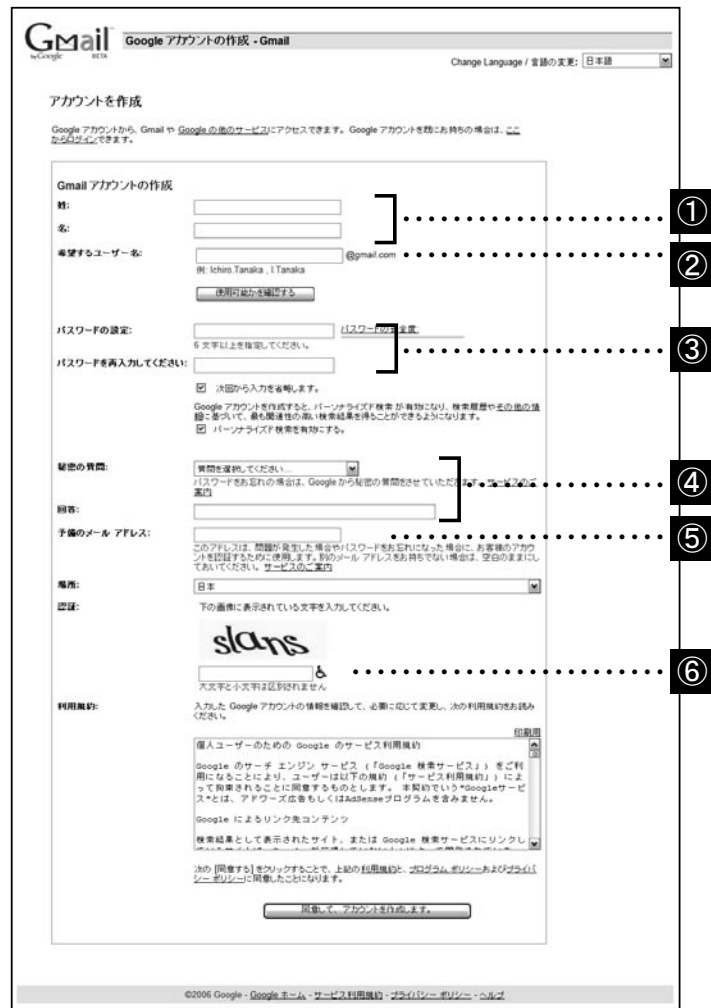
Gmail by Google BETA

Google アカウントの作成 - Gmail

Change Language / 言語の変更: 日本語

アカウントを作成

Google アカウントから、Gmail や Google の他のサービスにアクセスできます。Google アカウントを既にお持ちの場合は、ここからログインできます。

Gmail アカウントの作成

姓:

名:

希望するユーザー名: @gmail.com

例: Ichiro.Tanaka , I.Tanaka

使用可能か確認する

パスワードの設定: パスワードの安全度

6 文字以上を指定してください。

パスワードを再入力してください:

☑ 次回から入力を省略します。

Google アカウントを作成すると、パーソナライズド検索 が有効になり、検索履歴やその他の情報に基づいて、最も関連性の高い検索結果を得ることができるようになります。

☑ パーソナライズド検索を有効にする。

秘密の質問: 質問を選択してください...

パスワードをお忘れの場合は、Google から秘密の質問をさせていただきます。サービスのご案内

回答:

予備のメール アドレス:

このアドレスは、問題が発生した場合やパスワードをお忘れになった場合に、お客様のアカウントを認証するために使用します。別のメール アドレスをお持ちでない場合は、空白のままにしておいてください。サービスのご案内

場所: 日本

認証: 下の画像に表示されている文字を入力してください。

slans

大文字と小文字は区別されません

利用規約: 入力した Google アカウントの情報を確認して、必要に応じて変更し、次の利用規約をお読みください。

印刷用

個人ユーザーのための Google のサービス利用規約

Google のサーチ エンジン サービス (「Google 検索サービス」) をご利用になることにより、ユーザーは以下の規約 (「サービス利用規約」) によって拘束されることに同意するものとします。 本契約でいう"Googleサービス"とは、アドワーズ広告もしくはAdSenseプログラムを含みません。

Google によるリンク先コンテンツ

検索結果として表示されたサイト、または Google 検索サービスにリンクし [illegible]

次の [同意する] をクリックすることで、上記の利用規約と、プログラム ポリシーおよびプライバシー ポリシーに同意したことになります。

同意して、アカウントを作成します。

©2006 Google - Google ホーム - サービス利用規約 - プライバシー ポリシー - ヘルプ

①
②
③
④
⑤
⑥